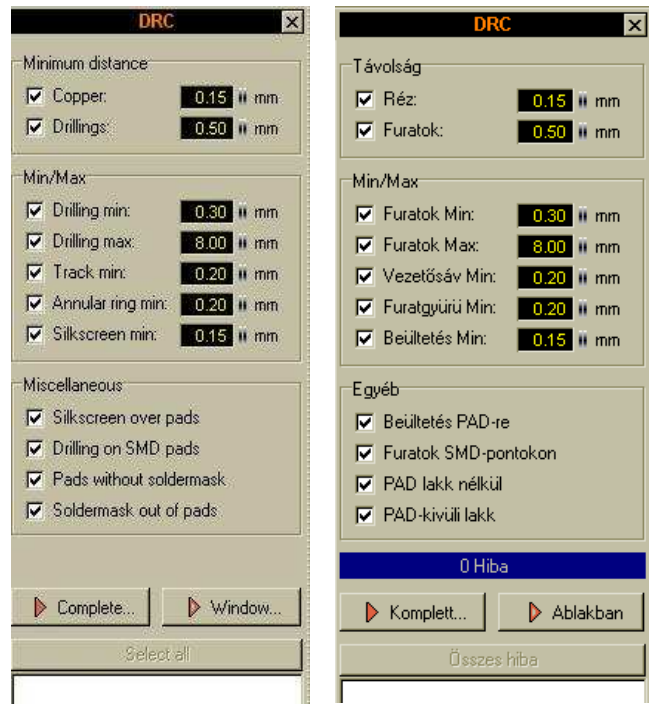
DRC

Minimum distance
Copper: 0.15 mm
Drillings: 0.50 mm

Min/Max
Drilling min: 0.30 mm
Drilling max: 8.00 mm
Track min: 0.20 mm
Annular ring min: 0.20 mm
Silkscreen min: 0.15 mm

Miscellaneous
Silkscreen over pads
Drilling on SMD pads
Pads without soldermask
Soldermask out of pads

Complete...
Window...
Select all

DRC

Távolság
Réz: 0.15 mm
Furatok: 0.50 mm

Min/Max
Furatok Min: 0.30 mm
Furatok Max: 8.00 mm
Vezetősáv Min: 0.20 mm
Furatgyűrű Min: 0.20 mm
Beültetés Min: 0.15 mm

Egyéb
Beültetés PAD-re
Furatok SMD-pontokon
PAD lakk nélkül
PAD-kívüli lakk

0 Hiba

Komplett...
Ablakban
Összes hiba